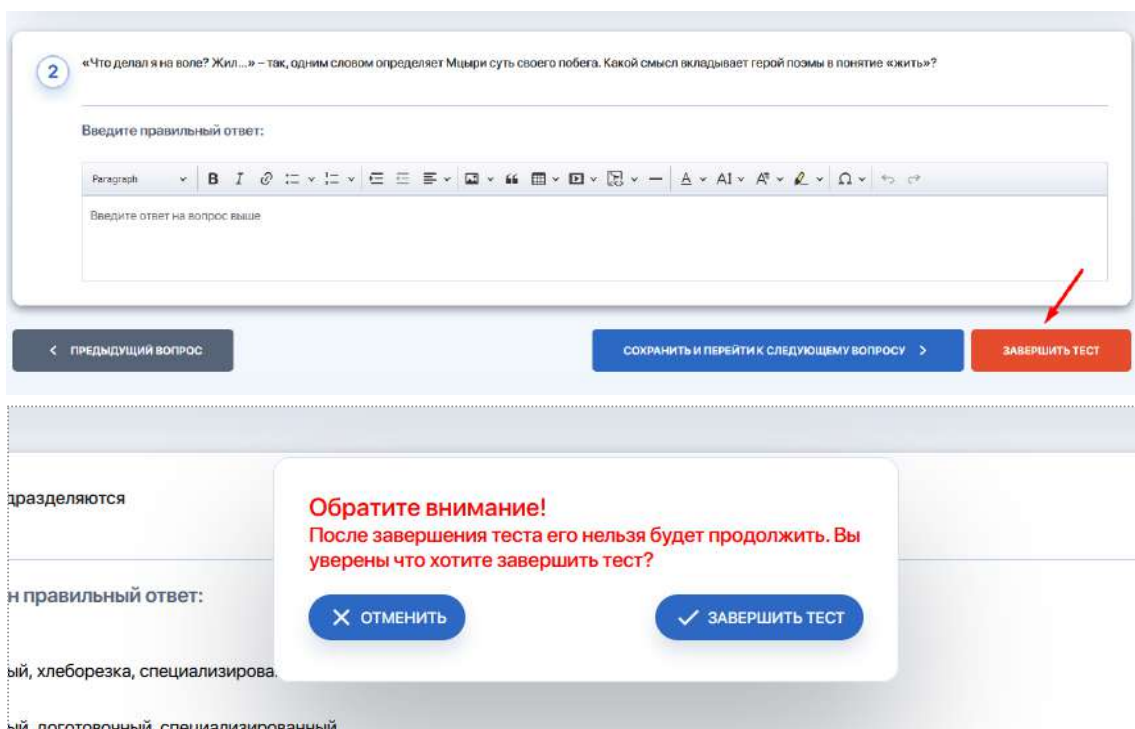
2

«Что делал я на воле? Жил...» – так, одним словом определяет Мцыри суть своего побега. Какой смысл вкладывает герой поэмы в понятие «жить»?

Введите правильный ответ:

Paragraph

Введите ответ на вопрос выше

< ПРЕДЫДУЩИЙ ВОПРОС

СОХРАНИТЬ И ПЕРЕЙТИ К СЛЕДУЮЩЕМУ ВОПРОСУ >

ЗАВЕРШИТЬ ТЕСТ

дразделяются

н правильный ответ:

ый, хлеборезка, специализирова

ый, доготовочный, специализированный

Обратите внимание!
После завершения теста его нельзя будет продолжить. Вы уверены что хотите завершить тест?

ОТМЕНИТЬ

ЗАВЕРШИТЬ ТЕСТ